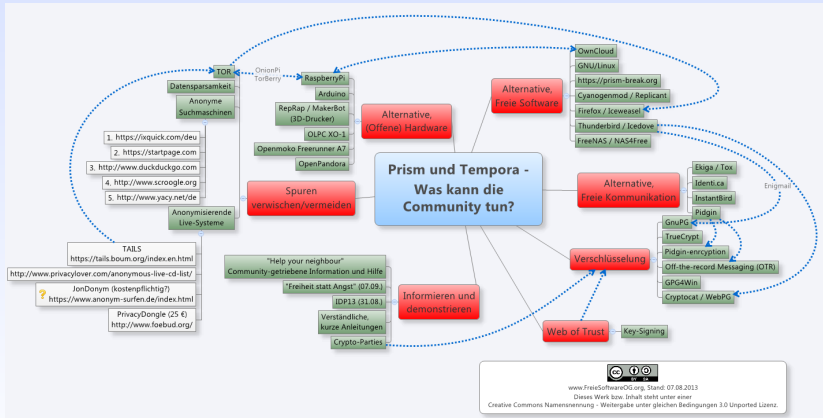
Prism und Tempora - Was kann die Community tun?

Alternative, Freie Software
OwnCloud
GNU/Linux
https://prism-break.org
Cyanogenmod / Replicant
Firefox / Iceweasel
Thunderbird / Icedove
FreeNAS / NAS4Free

Alternative, (Offene) Hardware
RaspberryPi
Arduino
RepRap / MakerBot (3D-Drucker)
OLPC XO-1
Openmoko Freerunner A7
OpenPandora

OnionPi
TorBerry

Spuren verwischen/vermeiden
TOR
Datensparsamkeit
Anonyme Suchmaschinen
1. https://ixquick.com/deu
2. https://startpage.com
3. http://www.duckduckgo.com
4. http://www.scroogle.org
5. http://www.yacy.net/de
Anonymisierende Live-Systeme
TAILS
https://tails.boum.org/index.en.html
http://www.privacylover.com/anonymous-live-cd-list/
JonDonym (kostenpflichtig?)
https://www.anonym-surfen.de/index.html
PrivacyDongle (25 €)
http://www.foebud.org/

Alternative, Freie Kommunikation
Ekiga / Tox
Identi.ca
InstantBird
Pidgin

Enigmail

Verschlüsselung
GnuPG
TrueCrypt
Pidgin-enrcyption
Off-the-record Messaging (OTR)
GPG4Win
Cryptocat / WebPG

Informieren und demonstrieren
"Help your neighbour"
Community-getriebene Information und Hilfe
"Freiheit statt Angst" (07.09.)
IDP13 (31.08.)
Verständliche, kurze Anleitungen
Crypto-Parties

Web of Trust
Key-Signing

www.FreieSoftwareOG.org, Stand: 07.08.2013
Dieses Werk bzw. Inhalt steht unter einer
Creative Commons Namensnennung - Weitergabe unter gleichen Bedingungen 3.0 Unported Lizenz.